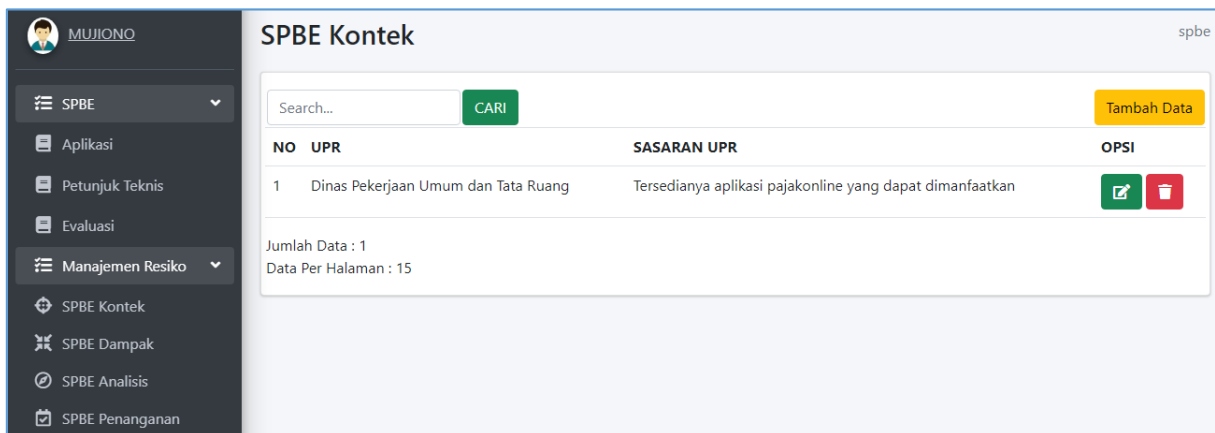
MUJIONO

SPBE

Aplikasi

Petunjuk Teknis

Evaluasi

Manajemen Resiko

SPBE Kontek

SPBE Dampak

SPBE Analisis

SPBE Penanganan

SPBE Kontek

spbe

Search...

CARI

Tambah Data

| NO | UPR | SASARAN UPR | OPSI |
|---|---|---|---|
| 1 | Dinas Pekerjaan Umum dan Tata Ruang | Tersedianya aplikasi pajakonline yang dapat dimanfaatkan | |

Jumlah Data : 1
Data Per Halaman : 15